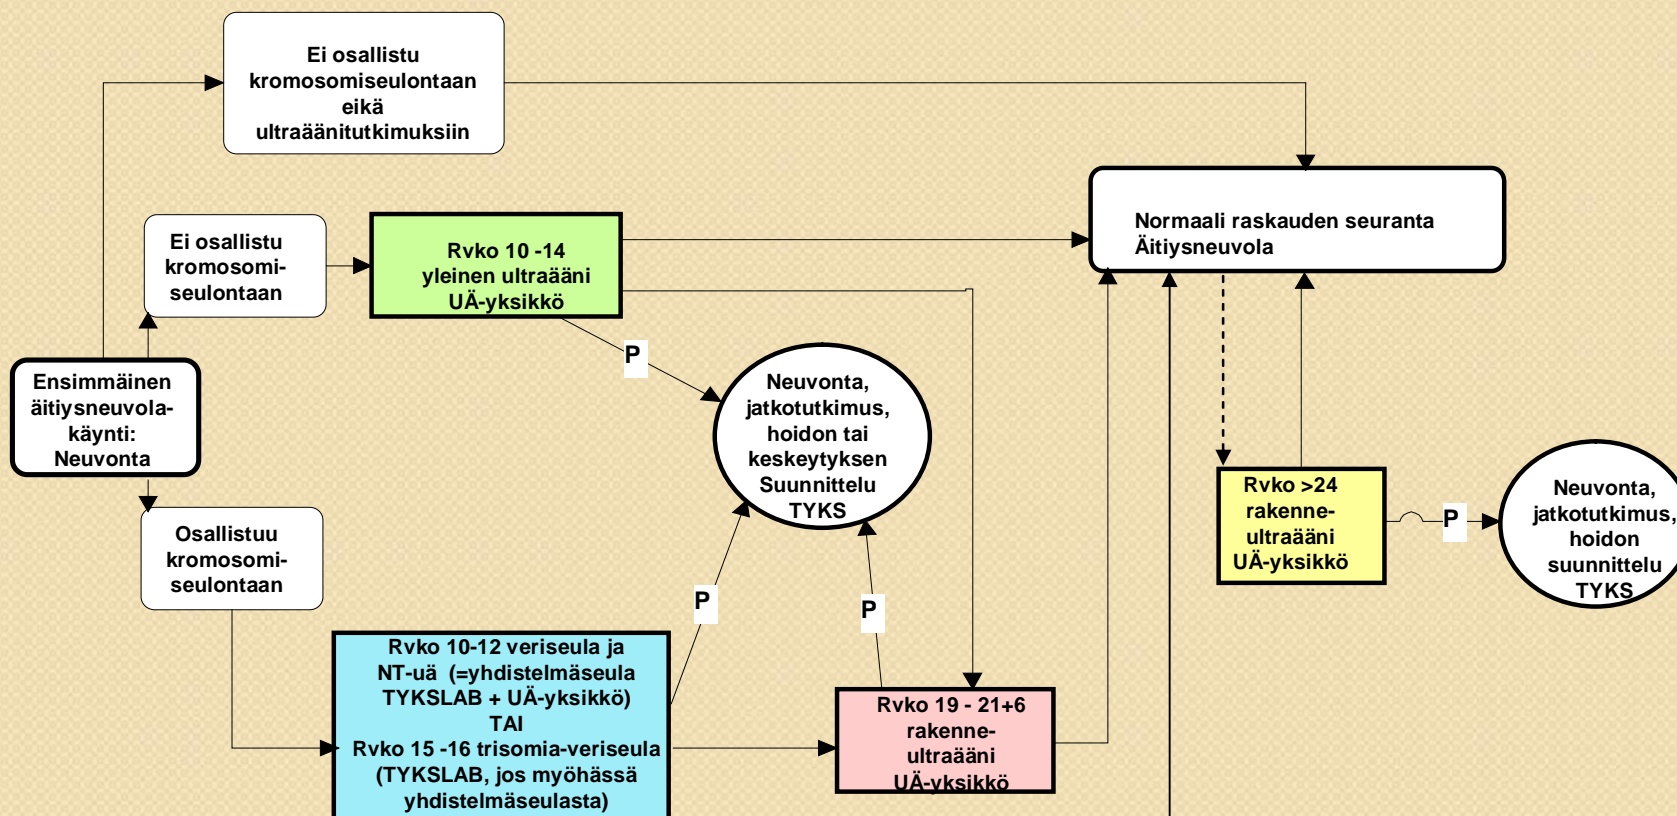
Ei osallistu kromosomiseulontaan eikä ultraäänitutkimuksiin

Normaali raskauden seuranta
Äitiysneuvola

Ei osallistu kromosomiseulontaan

Rvko 10 -14
yleinen ultraääni
UÄ-yksikkö

P

Ensimmäinen äitiysneuvolakäynti: Neuvonta

Neuvonta, jatkotutkimus, hoidon tai keskeytyksen Suunnittelu TYKS

Rvko >24 rakenneultraääni UÄ-yksikkö

P

Neuvonta, jatkotutkimus, hoidon suunnittelu TYKS

Osallistuu kromosomiseulontaan

P

P

Rvko 10-12 veriseula ja NT-uä (=yhdistelmäseula TYKSLAB + UÄ-yksikkö)
TAI
Rvko 15 -16 trisomia-veriseula (TYKSLAB, jos myöhässä yhdistelmäseulasta)

Rvko 19 - 21+6
rakenneultraääni
UÄ-yksikkö